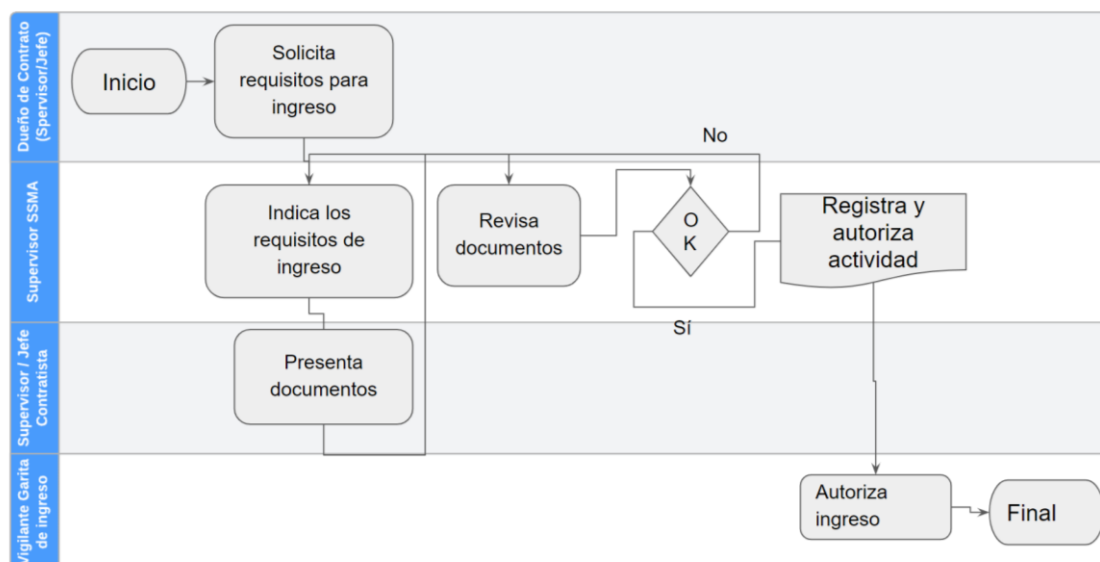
Dueño de Contrato (Spervisor/Jefe)

Inicio

Solicita requisitos para ingreso

No

Supervisor SSMA

Indica los requisitos de ingreso

Revisa documentos

O K

Registra y autoriza actividad

Sí

Supervisor / Jefe Contratista

Presenta documentos

Vigilante Garita de ingreso

Autoriza ingreso

Final